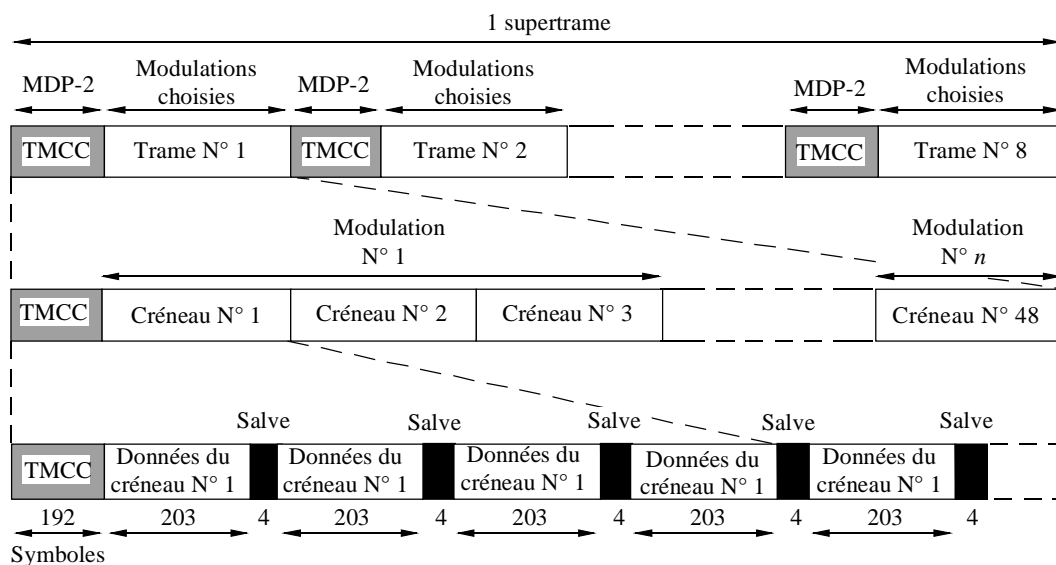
1 supertrame

MDP-2

Modulations choisies

MDP-2

Modulations choisies

MDP-2

Modulations choisies

TMCC

Trame N° 1

TMCC

Trame N° 2

TMCC

Trame N° 8

Modulation N° 1

Modulation N° $n$

TMCC

Créneau N° 1

Créneau N° 2

Créneau N° 3

Créneau N° 48

Salve

Salve

Salve

Salve

Salve

TMCC

Données du créneau N° 1

Données du créneau N° 1

Données du créneau N° 1

Données du créneau N° 1

Données du créneau N° 1

192

203

4

203

4

203

4

203

4

203

4

Symboles